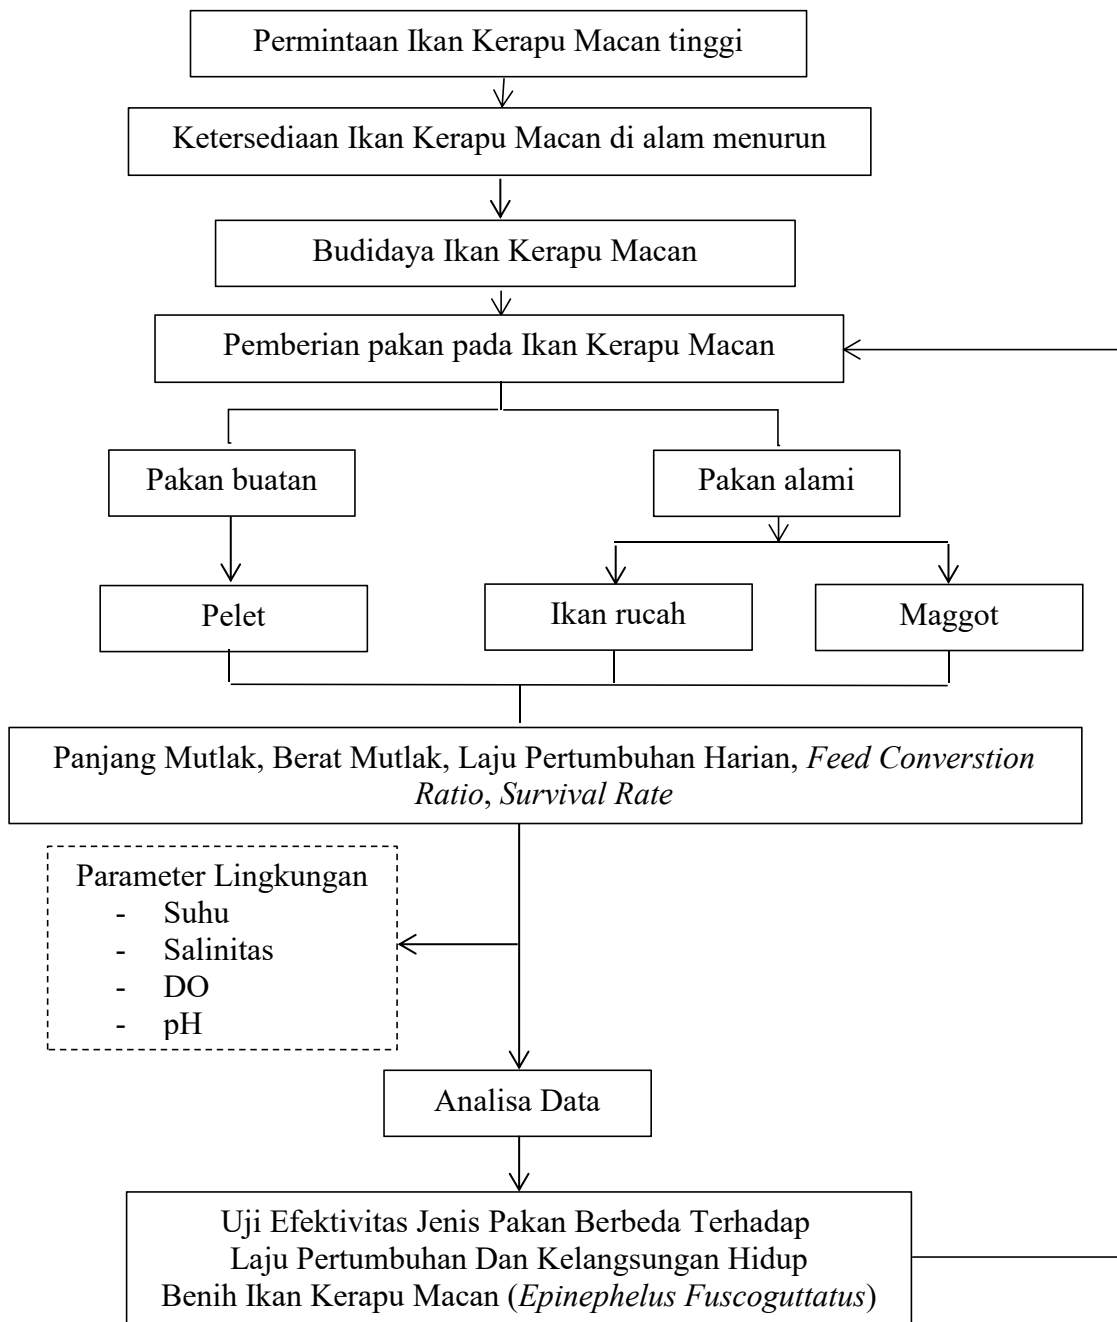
Permintaan Ikan Kerapu Macan tinggi

Ketersediaan Ikan Kerapu Macan di alam menurun

Budidaya Ikan Kerapu Macan

Pemberian pakan pada Ikan Kerapu Macan

Pakan buatan

Pakan alami

Pelet

Ikan rucah

Maggot

Panjang Mutlak, Berat Mutlak, Laju Pertumbuhan Harian, *Feed Converstion Ratio*, *Survival Rate*

Parameter Lingkungan
- Suhu
- Salinitas
- DO
- pH

Analisa Data

Uji Efektivitas Jenis Pakan Berbeda Terhadap Laju Pertumbuhan Dan Kelangsungan Hidup Benih Ikan Kerapu Macan (*Epinephelus Fuscoguttatus*)